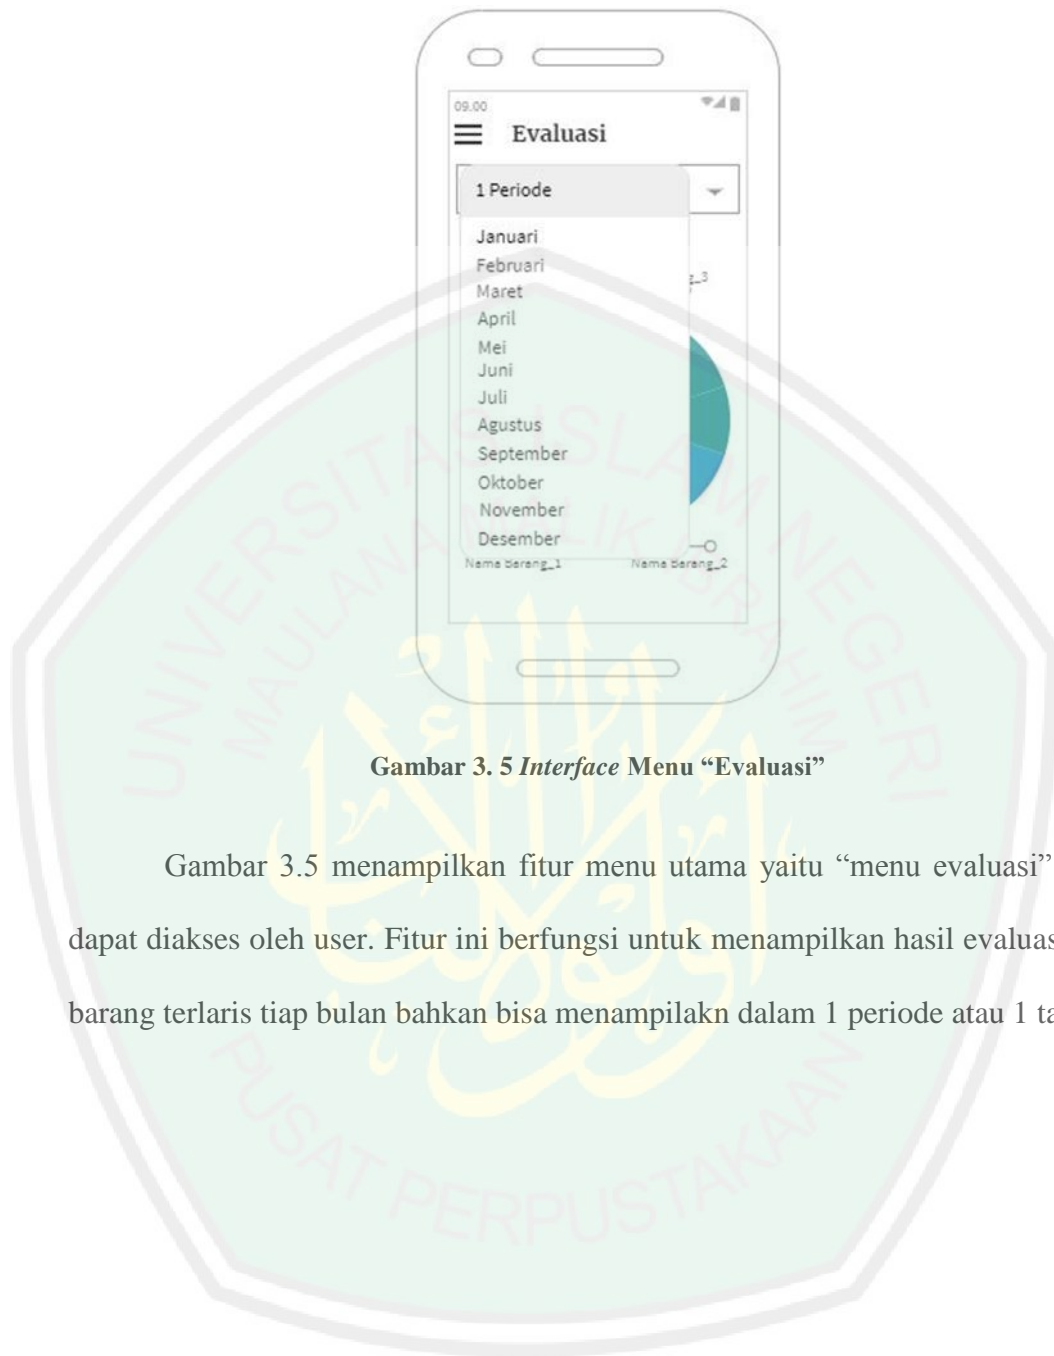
09.00

Evaluasi

1 Periode

Januari
Februari
Maret
April
Mei
Juni
Juli
Agustus
September
Oktober
November
Desember

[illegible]_3

Nama Barang_1

Nama Barang_2

UNIVERSITAS ISLAM NEGERI MAULANA MALIK IBRAHIM

PUSAT PERPUSTAKAAN

Gambar 3. 5 *Interface* Menu "Evaluasi"

Gambar 3.5 menampilkan fitur menu utama yaitu "menu evaluasi" dapat diakses oleh user. Fitur ini berfungsi untuk menampilkan hasil evaluas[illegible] barang terlaris tiap bulan bahkan bisa menampilakn dalam 1 periode atau 1 ta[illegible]